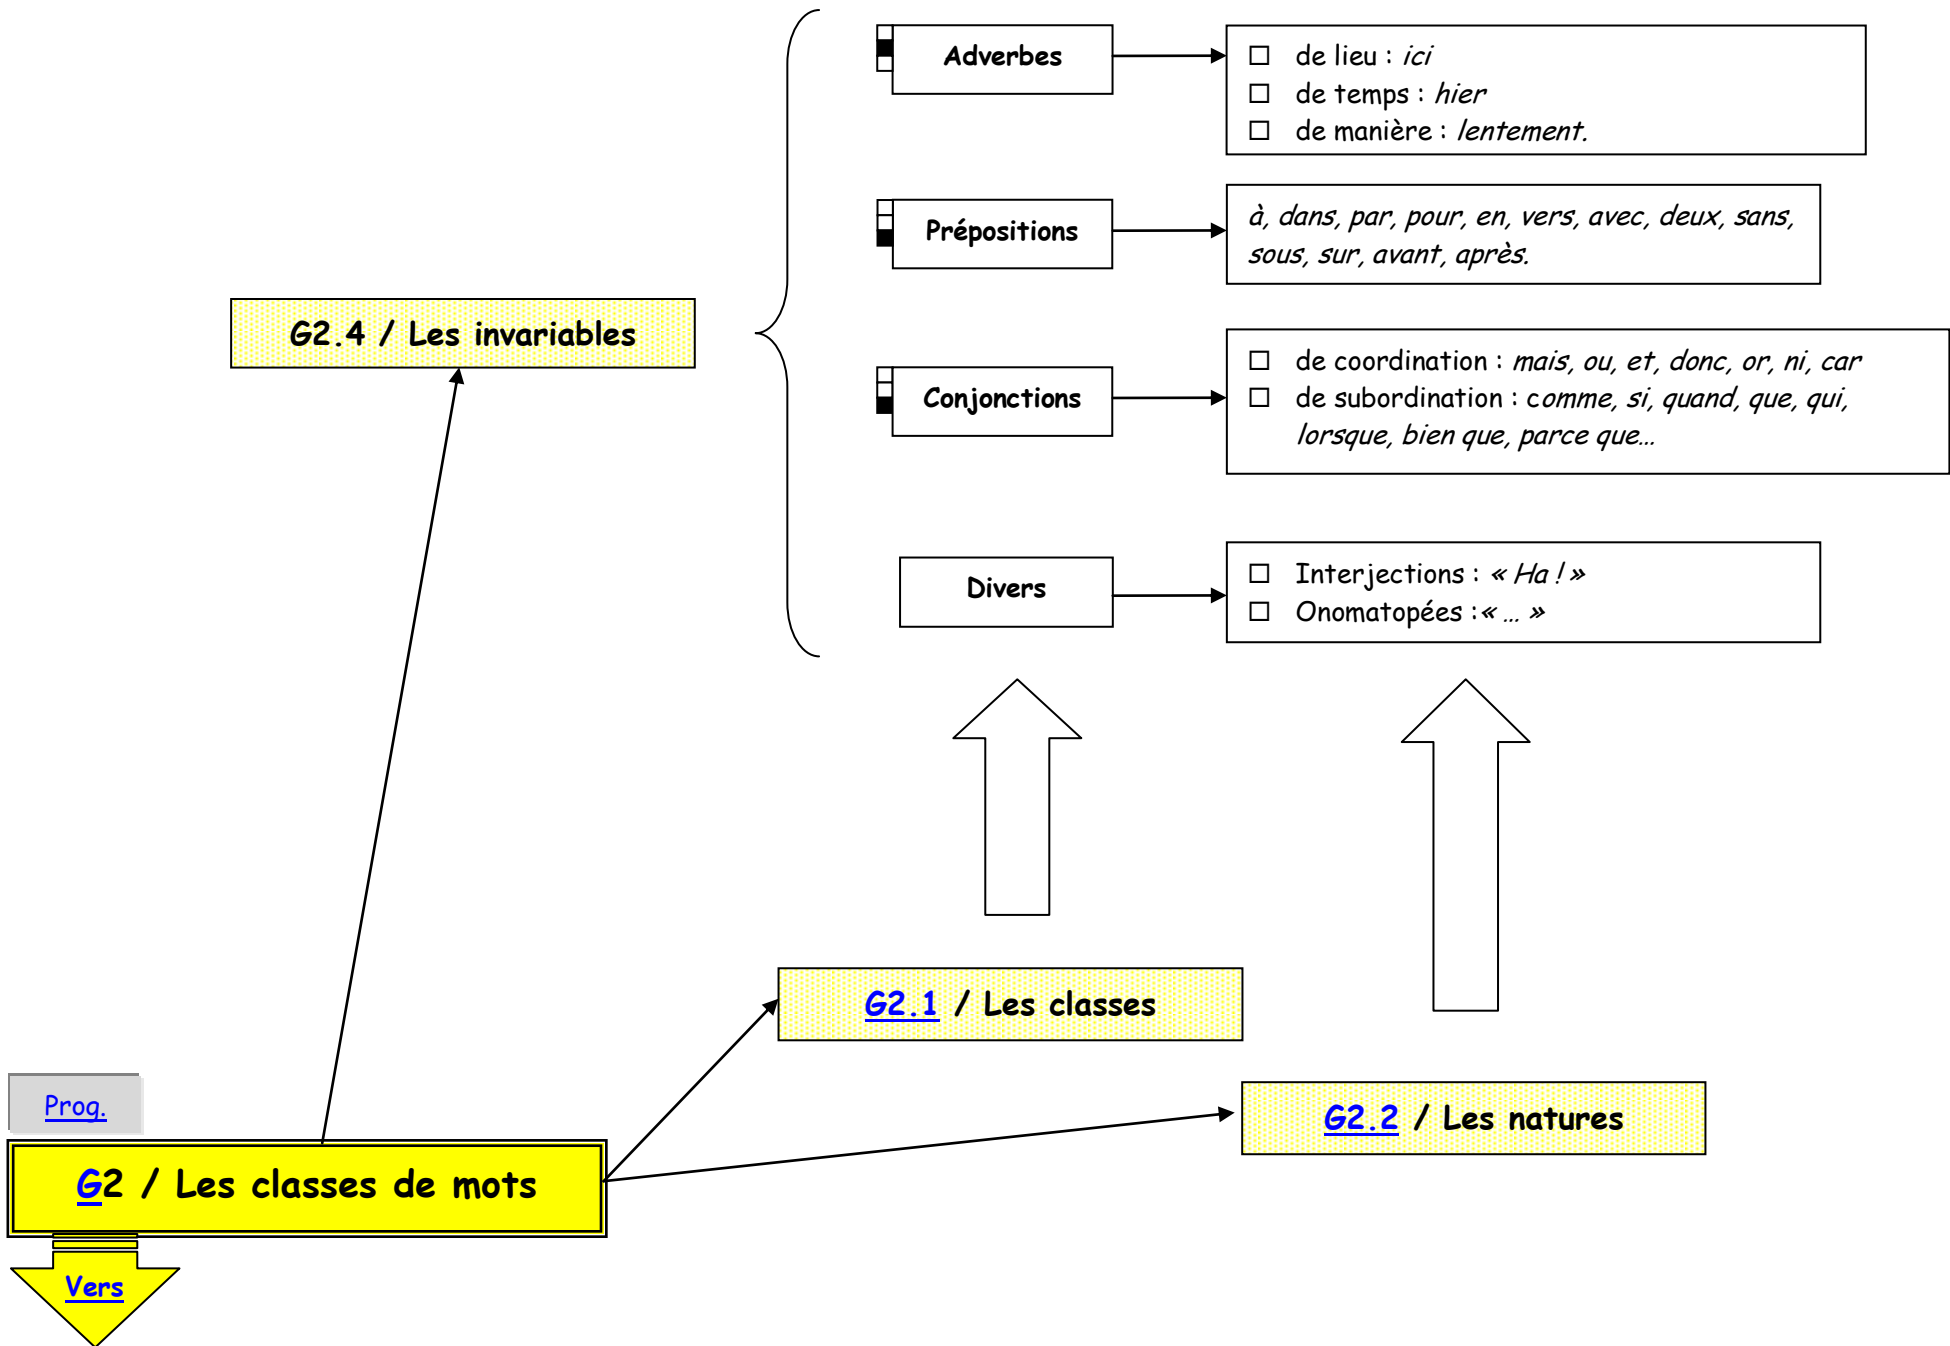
Adverbes

☐ de lieu : *ici*
☐ de temps : *hier*
☐ de manière : *lentement.*

Prépositions

*à, dans, par, pour, en, vers, avec, deux, sans, sous, sur, avant, après.*

G2.4 / Les invariables

Conjonctions

☐ de coordination : *mais, ou, et, donc, or, ni, car*
☐ de subordination : *comme, si, quand, que, qui, lorsque, bien que, parce que…*

Divers

☐ Interjections : « *Ha !* »
☐ Onomatopées : « … »

G2.1 / Les classes

Prog.

G2.2 / Les natures

G2 / Les classes de mots

Vers